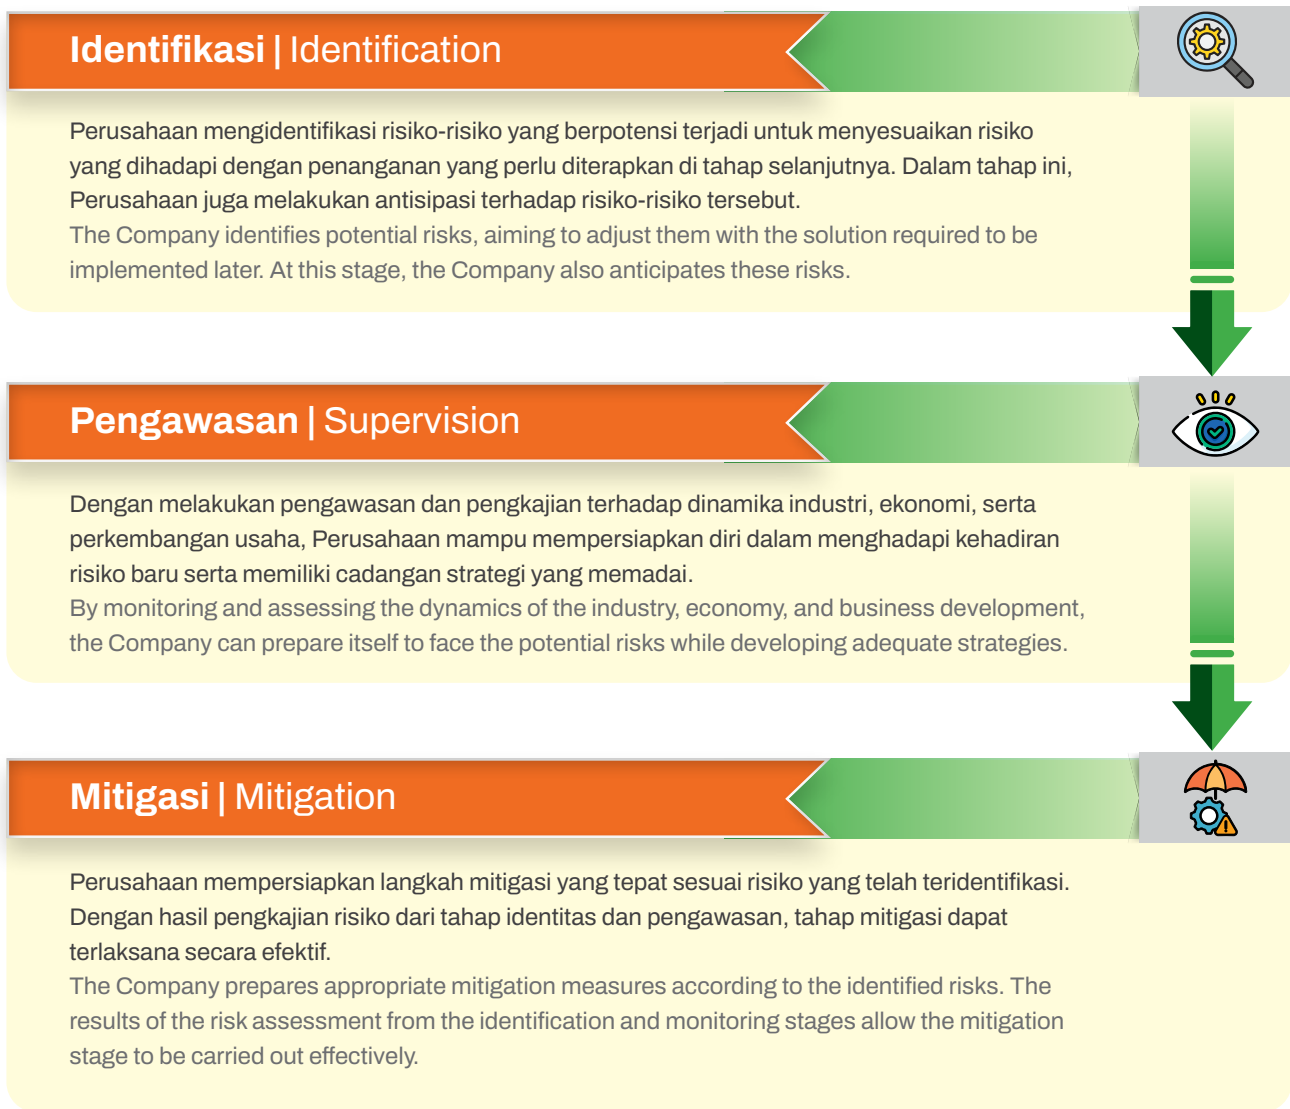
**Identifikasi** | Identification

Perusahaan mengidentifikasi risiko-risiko yang berpotensi terjadi untuk menyesuaikan risiko yang dihadapi dengan penanganan yang perlu diterapkan di tahap selanjutnya. Dalam tahap ini, Perusahaan juga melakukan antisipasi terhadap risiko-risiko tersebut.

The Company identifies potential risks, aiming to adjust them with the solution required to be implemented later. At this stage, the Company also anticipates these risks.

**Pengawasan** | Supervision

Dengan melakukan pengawasan dan pengkajian terhadap dinamika industri, ekonomi, serta perkembangan usaha, Perusahaan mampu mempersiapkan diri dalam menghadapi kehadiran risiko baru serta memiliki cadangan strategi yang memadai.

By monitoring and assessing the dynamics of the industry, economy, and business development, the Company can prepare itself to face the potential risks while developing adequate strategies.

**Mitigasi** | Mitigation

Perusahaan mempersiapkan langkah mitigasi yang tepat sesuai risiko yang telah teridentifikasi. Dengan hasil pengkajian risiko dari tahap identitas dan pengawasan, tahap mitigasi dapat terlaksana secara efektif.

The Company prepares appropriate mitigation measures according to the identified risks. The results of the risk assessment from the identification and monitoring stages allow the mitigation stage to be carried out effectively.